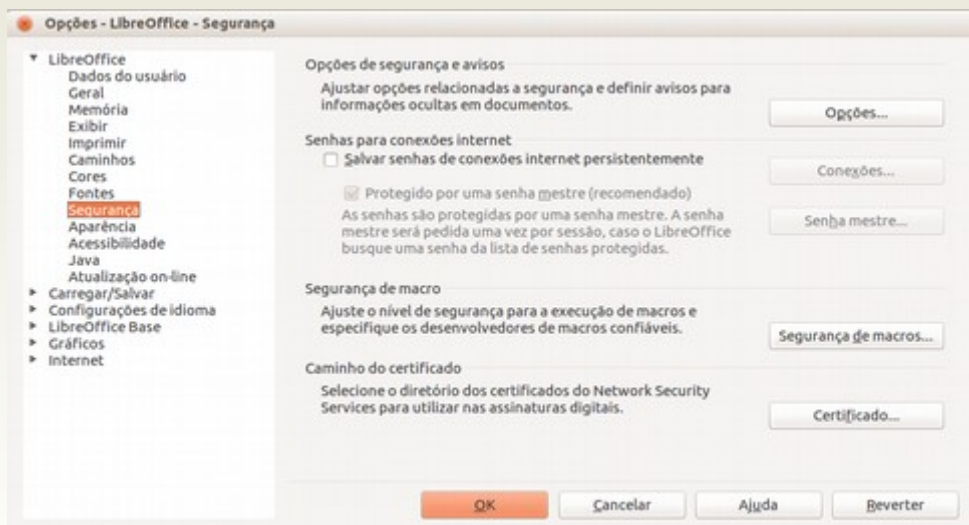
Opções - LibreOffice - Segurança

LibreOffice
Dados do usuário
Geral
Memória
Exibir
Imprimir
Caminhos
Cores
Fontes
Segurança
Aparência
Acessibilidade
Java
Atualização on-line
Carregar/Salvar
Configurações de idioma
LibreOffice Base
Gráficos
Internet

Opções de segurança e avisos
Ajustar opções relacionadas a segurança e definir avisos para informações ocultas em documentos.
Opções...

Senhas para conexões internet
Salvar senhas de conexões internet persistentemente
Conexões...
Protegido por uma senha mestre (recomendado)
As senhas são protegidas por uma senha mestre. A senha mestre será pedida uma vez por sessão, caso o LibreOffice busque uma senha da lista de senhas protegidas.
Senha mestre...

Segurança de macro
Ajuste o nível de segurança para a execução de macros e especifique os desenvolvedores de macros confiáveis.
Segurança de macros...

Caminho do certificado
Selecione o diretório dos certificados do Network Security Services para utilizar nas assinaturas digitais.
Certificado...

OK
Cancelar
Ajuda
Reverter